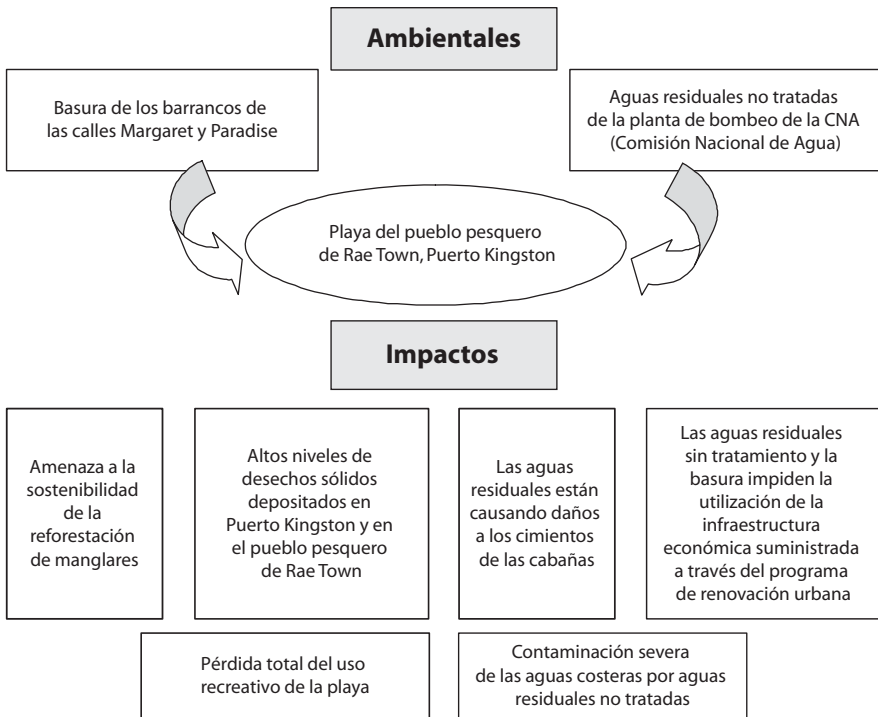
Ambientales

Basura de los barrancos de las calles Margaret y Paradise

Aguas residuales no tratadas de la planta de bombeo de la CNA (Comisión Nacional de Agua)

Playa del pueblo pesquero de Rae Town, Puerto Kingston

Impactos

Amenaza a la sostenibilidad de la reforestación de manglares

Altos niveles de desechos sólidos depositados en Puerto Kingston y en el pueblo pesquero de Rae Town

Las aguas residuales están causando daños a los cimientos de las cabañas

Las aguas residuales sin tratamiento y la basura impiden la utilización de la infraestructura económica suministrada a través del programa de renovación urbana

Pérdida total del uso recreativo de la playa

Contaminación severa de las aguas costeras por aguas residuales no tratadas